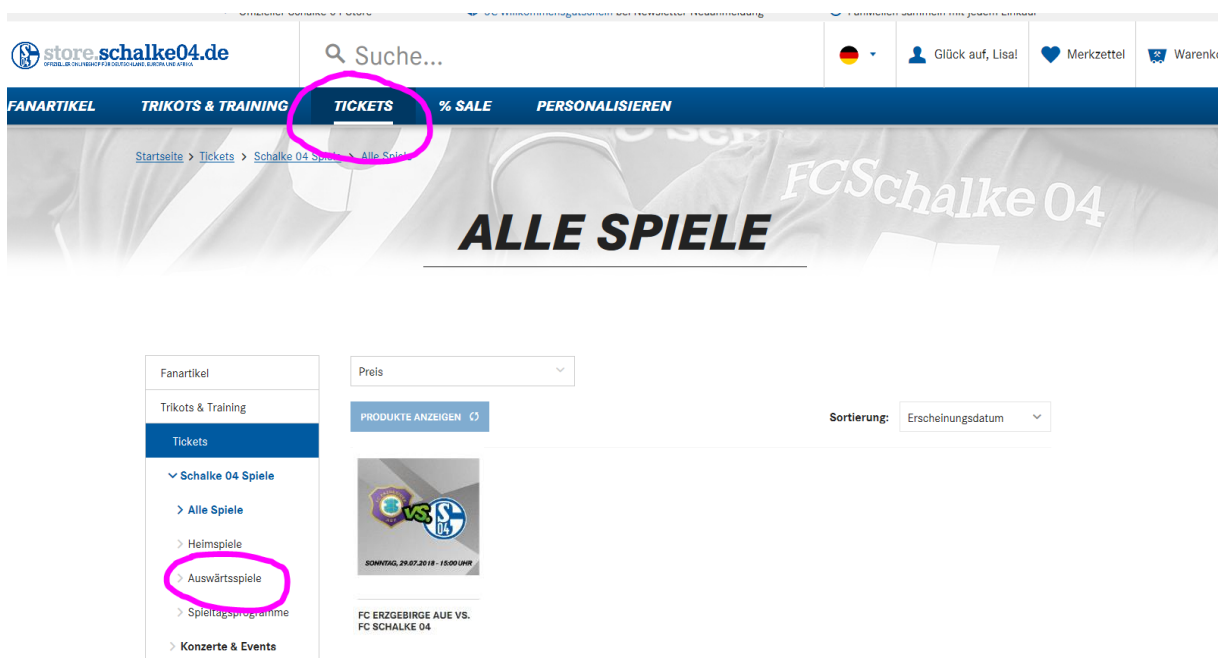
Offizieller Schalke 04 Store   5€ Willkommensgutschein bei Newsletter-Neuanmeldung   Punkte sammeln mit jedem Einkauf

store.schalke04.de
OFFIZIELLER ONLINESHOP FÜR DEUTSCHLAND, EUROPA UND AFRIKA

Suche...

Glück auf, Lisa!

Merkzettel

Warenk

FANARTIKEL   TRIKOTS & TRAINING   TICKETS   % SALE   PERSONALISIEREN

Startseite > Tickets > Schalke 04 Spiele > Alle Spiele

FCSchalke 04

ALLE SPIELE

Fanartikel
Trikots & Training
Tickets
Schalke 04 Spiele
> Alle Spiele
> Heimspiele
> Auswärtsspiele
> Spieltagsprogramme
> Konzerte & Events

Preis

PRODUKTE ANZEIGEN

Sortierung: Erscheinungsdatum

VS.

SONNTAG, 29.07.2018 - 15:00 UHR

FC ERZGEBIRGE AUE VS. FC SCHALKE 04